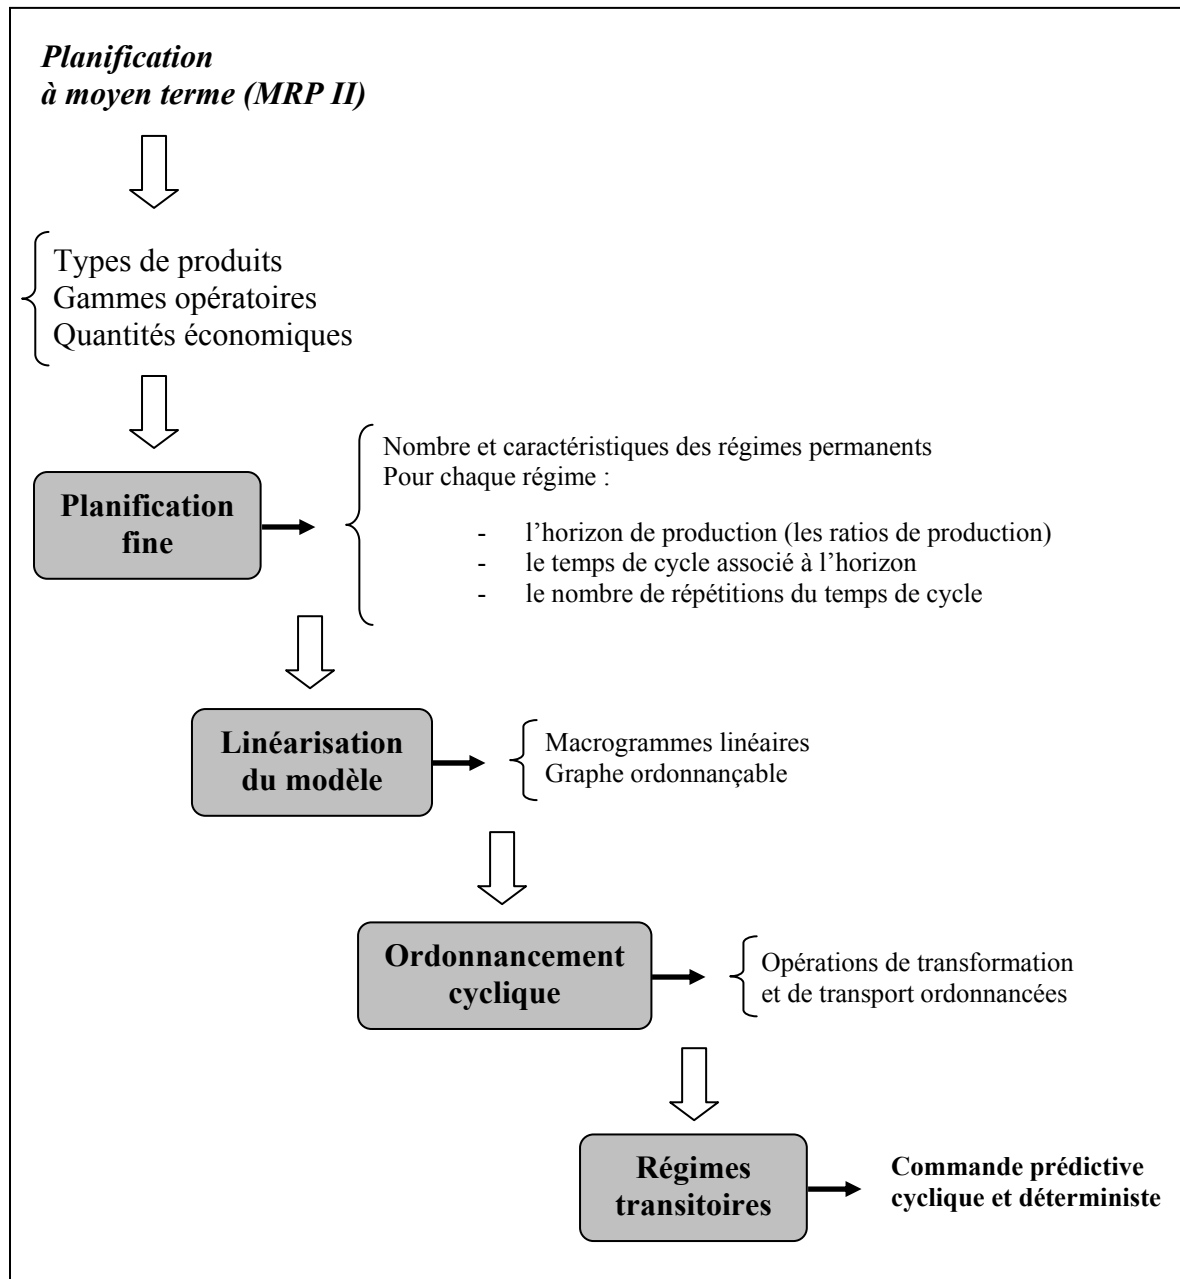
*Planification à moyen terme (MRP II)*

Types de produits
Gammes opératoires
Quantités économiques

**Planification fine**

Nombre et caractéristiques des régimes permanents
Pour chaque régime :

- l'horizon de production (les ratios de production)
- le temps de cycle associé à l'horizon
- le nombre de répétitions du temps de cycle

**Linéarisation du modèle**

Macrogrammes linéaires
Graphe ordonnançable

**Ordonnancement cyclique**

Opérations de transformation et de transport ordonnancées

**Régimes transitoires**

**Commande prédictive cyclique et déterministe**